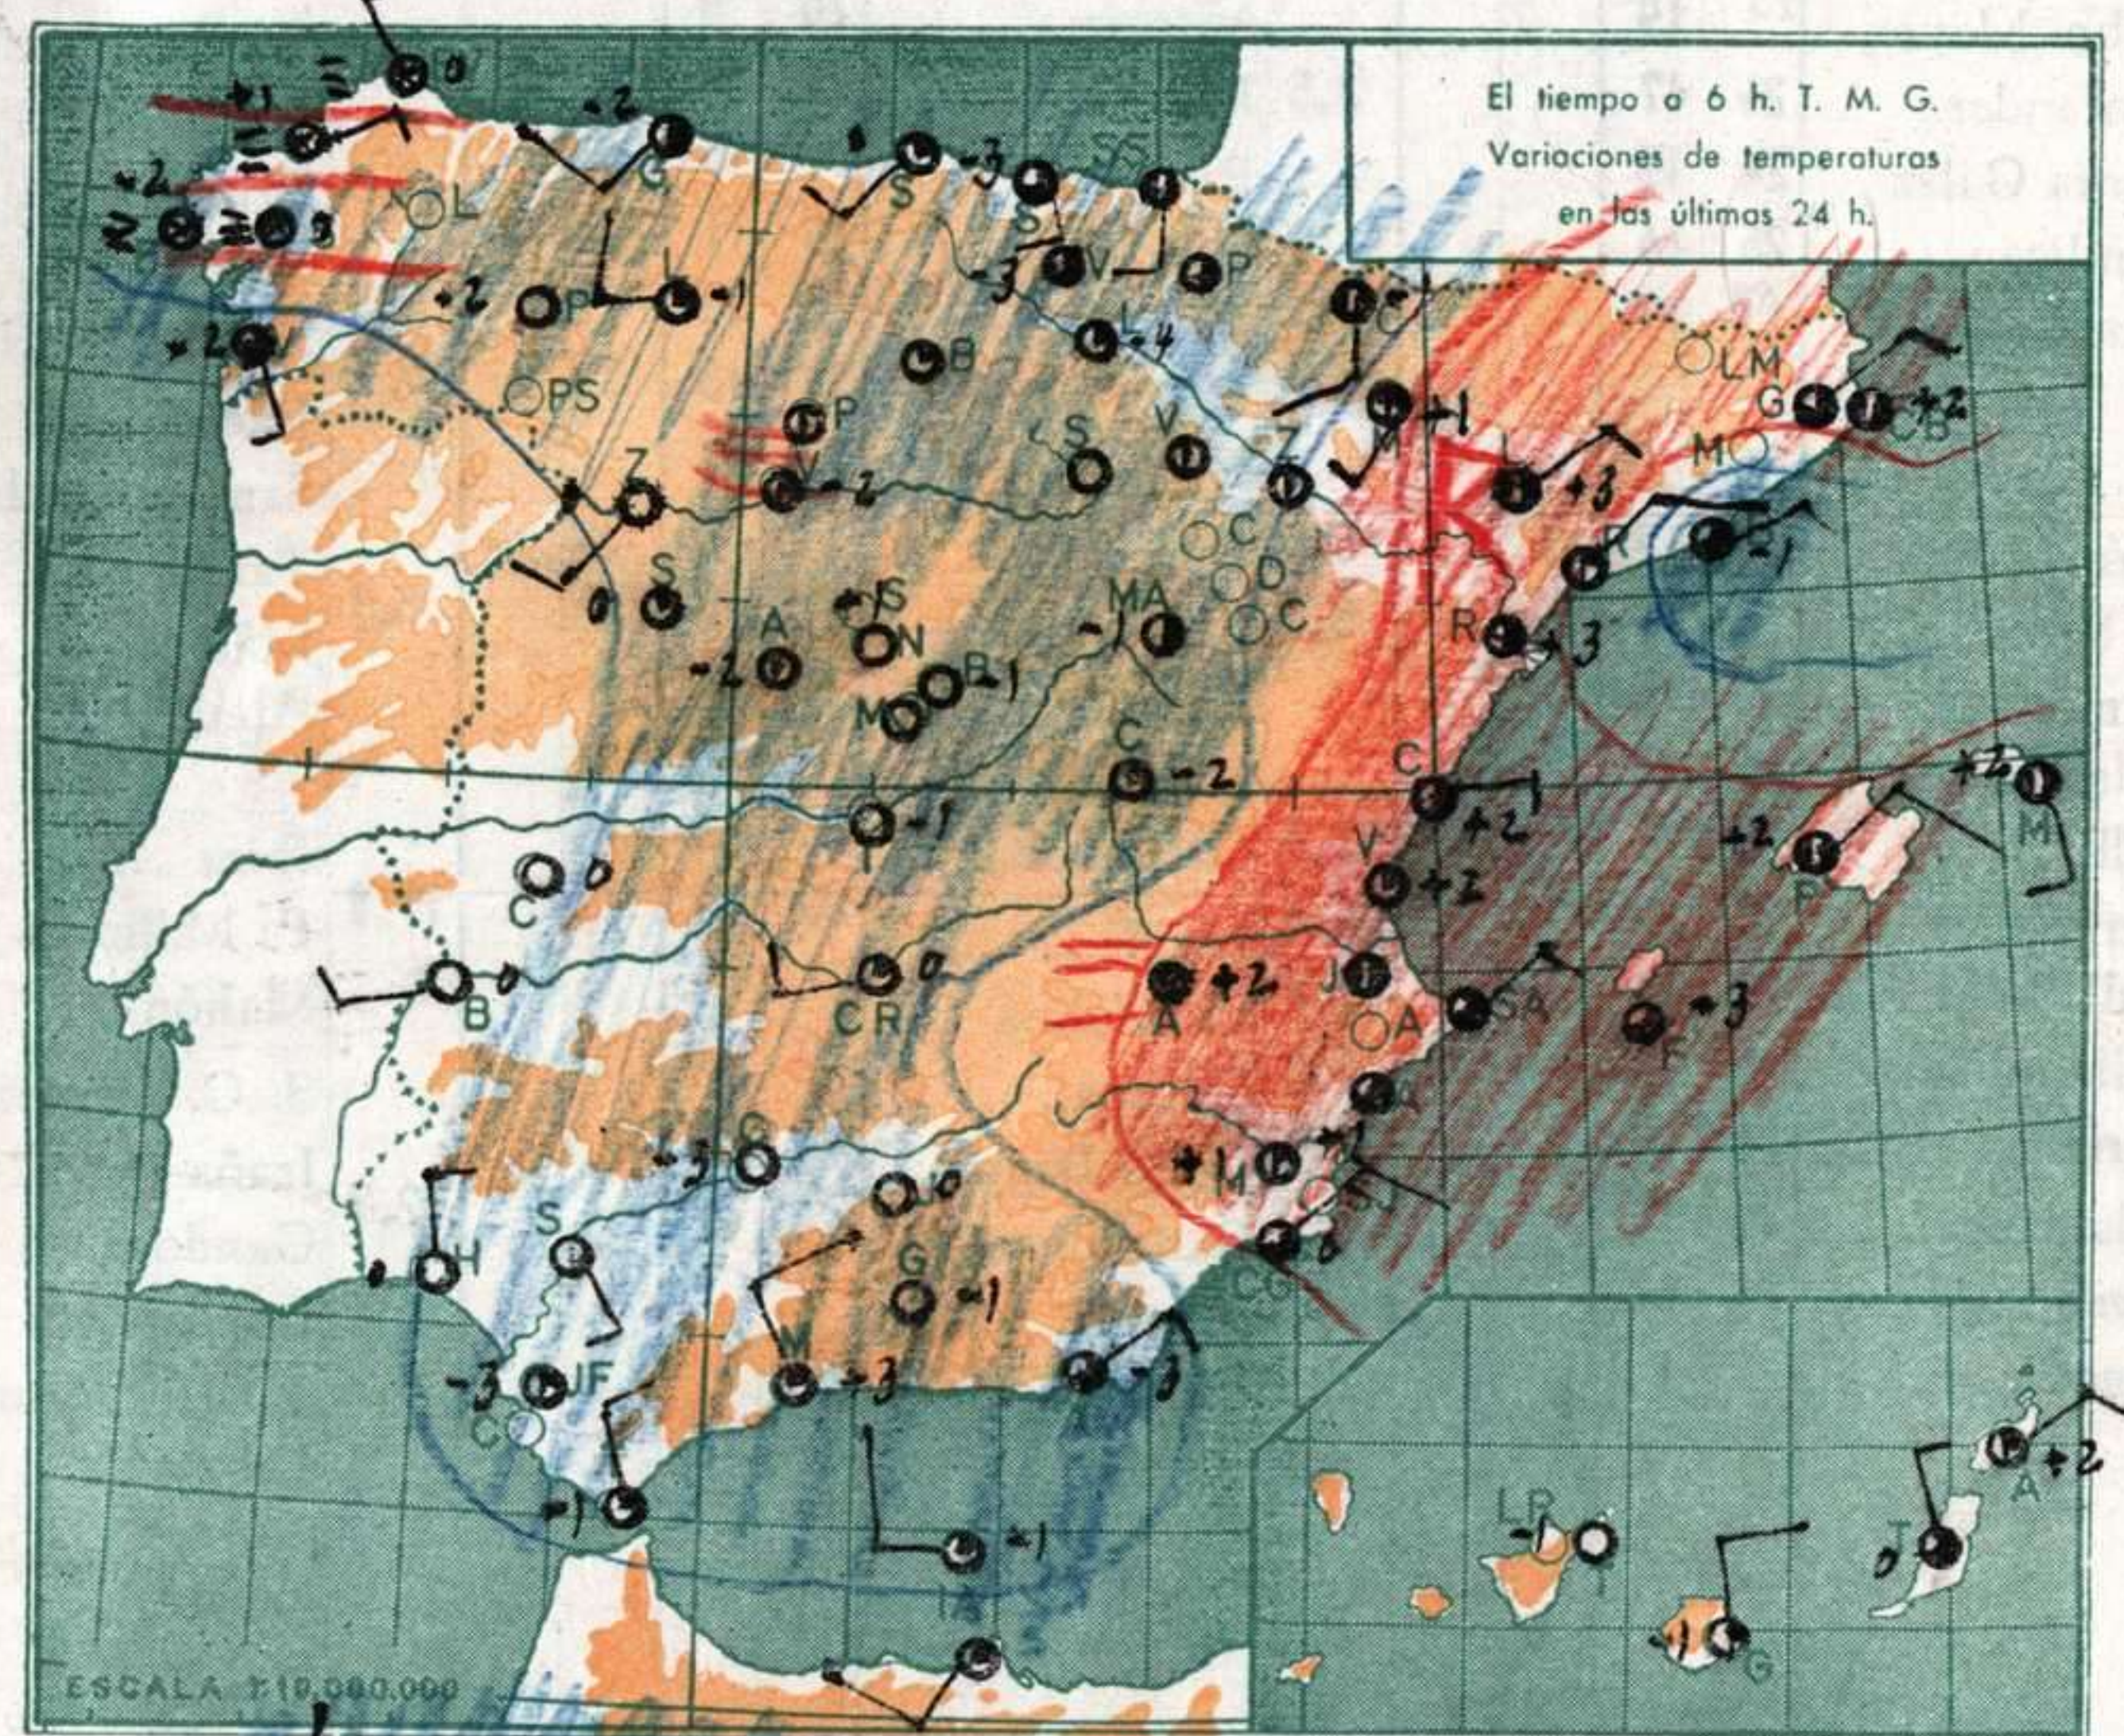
El tiempo a 6 h. T. M. G.
Variaciones de temperaturas
en las últimas 24 h.

0
+1
-2
G
L
-2
-3
S
SS
-3
S
V
P
P
-1
+2
+2
V
PS
B
L
4
C
LM
G
+2
CB
P
V
-2
S
V
Z
M
-1
+3
MO
Z
C
D
R
-1
S
C
A
S
N
MA
-1
R
+3
-2
B
-1
M
C
-2
C
+2
+2
-1
T
V
+2
M
P
0
C
0
B
0
CR
+2
A
J
A
SA
+3
F
A
-3
C
0
+1
M
-1
S
H
G
-1
C
0
S
-3
JF
M
+3
-3
CO
+1
+1
LP
+2
A
T
0
-1
G
ESCALA 1:10.000.000